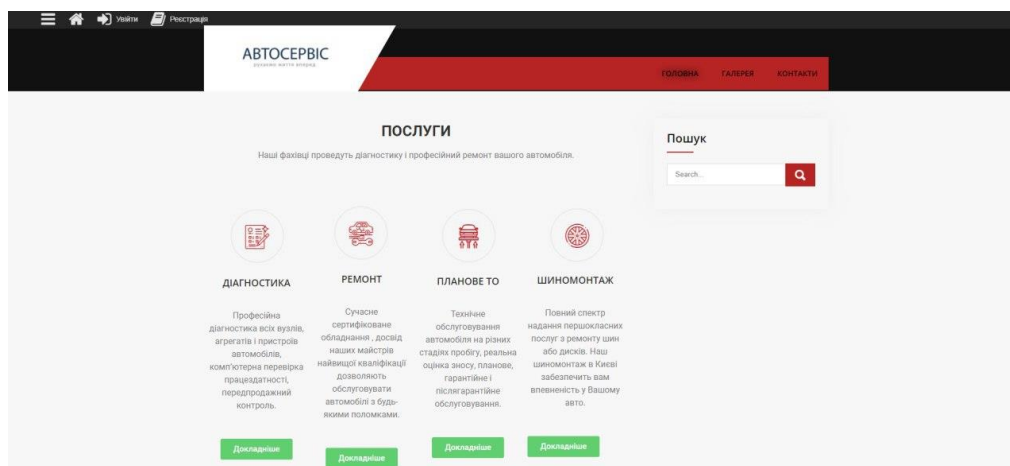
Увійти Реєстрація

АВТОСЕРВІС
рухаємо життя вперед

ГОЛОВНА ГАЛЕРЕЯ КОНТАКТИ

ПОСЛУГИ

Наші фахівці проведуть діагностику і професійний ремонт вашого автомобіля.

ДІАГНОСТИКА

Професійна діагностика всіх вузлів, агрегатів і пристроїв автомобілів, комп'ютерна перевірка працездатності, передпродажний контроль.

Докладніше

РЕМОНТ

Сучасне сертифіковане обладнання , досвід наших майстрів найвищої кваліфікації дозволяють обслуговувати автомобілі з будь-якими поломками.

Докладніше

ПЛАНОВЕ ТО

Технічне обслуговування автомобіля на різних стадіях пробігу, реальна оцінка зносу, планове, гарантійне і післягарантійне обслуговування.

Докладніше

ШИНОМОНТАЖ

Повний спектр надання першокласних послуг з ремонту шин або дисків. Наш шиномонтаж в Києві забезпечить вам впевненість у Вашому авто.

Докладніше

Пошук

Search...